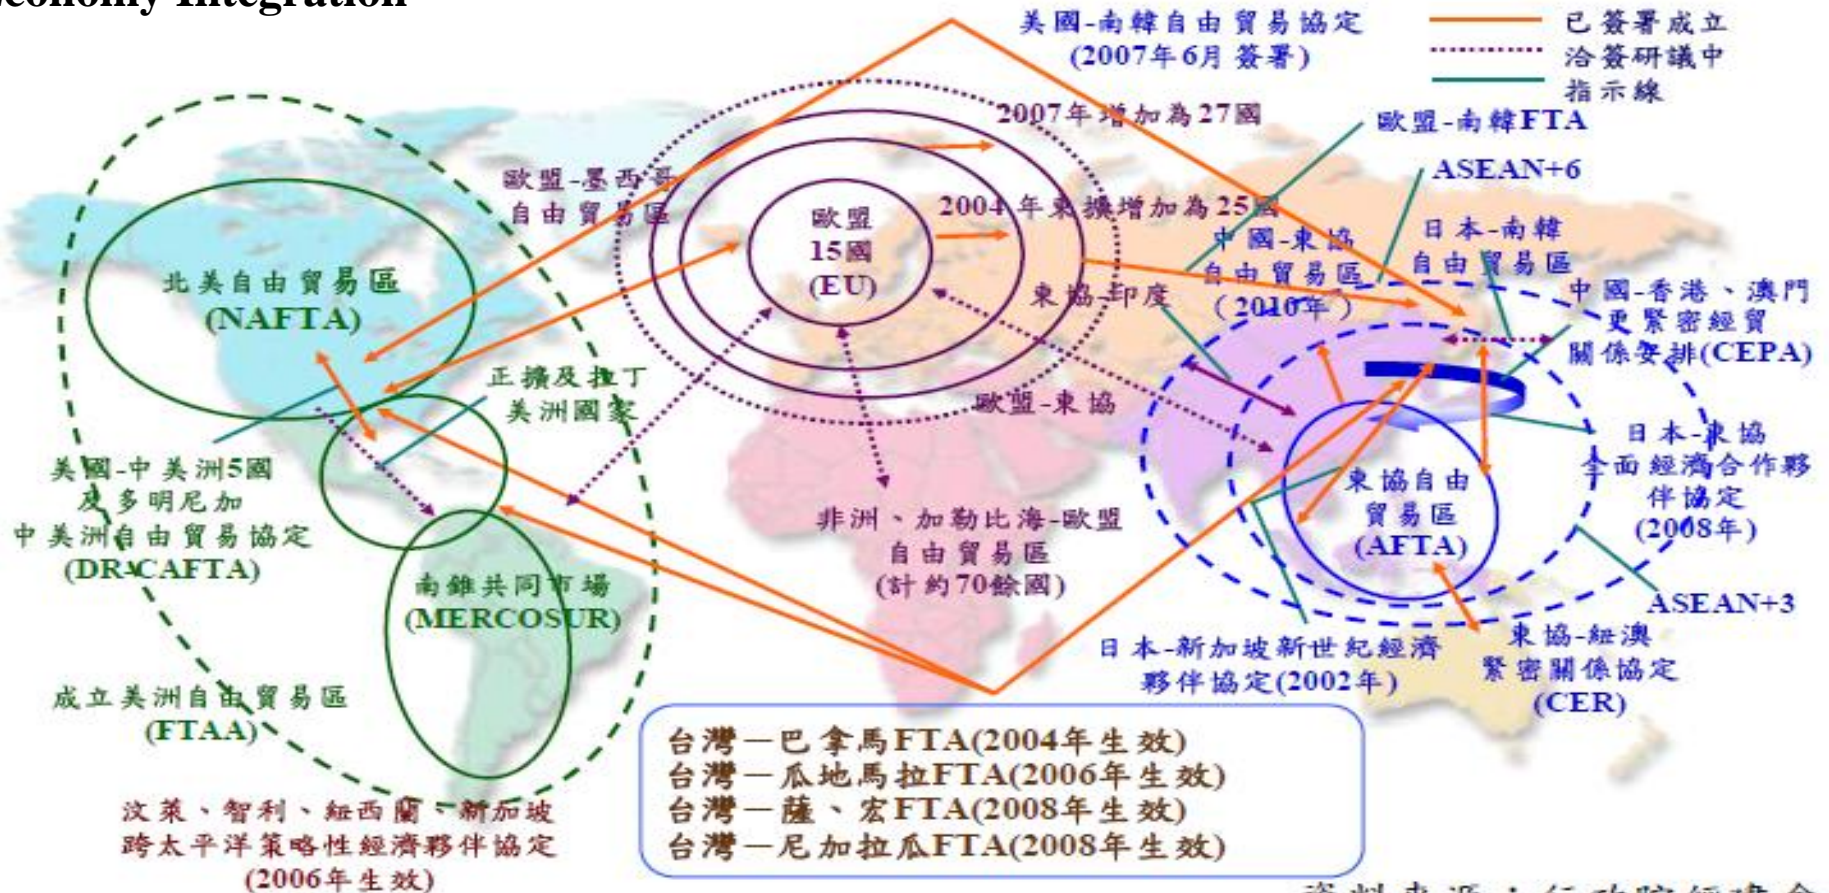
economy Integration

美國-南韓自由貿易協定
(2007年6月簽署)

已簽署成立
洽簽研議中
指示線

2007年增加為27國
歐盟-南韓FTA
ASEAN+6

歐盟-墨西哥
自由貿易區

歐盟
15國
(EU)

2004年東擴增加為25國

中國-東協
自由貿易區
(2010年)

日本-南韓
自由貿易區

東協-印度

中國-香港、澳門
更緊密經貿
關係安排(CEPA)

北美自由貿易區
(NAFTA)

正擴及拉丁
美洲國家

歐盟-東協

日本-東協
全面經濟合作夥
伴協定
(2008年)

美國-中美洲5國
及多明尼加
中美洲自由貿易協定
(DR-CAFTA)

非洲、加勒比海-歐盟
自由貿易區
(計約70餘國)

東協自由
貿易區
(AFTA)

南錐共同市場
(MERCOSUR)

ASEAN+3

日本-新加坡新世紀經濟
夥伴協定(2002年)

東協-紐澳
緊密關係協定
(CER)

成立美洲自由貿易區
(FTAA)

台灣—巴拿馬FTA(2004年生效)
台灣—瓜地馬拉FTA(2006年生效)
台灣—薩、宏FTA(2008年生效)
台灣—尼加拉瓜FTA(2008年生效)

汶萊、智利、紐西蘭、新加坡
跨太平洋策略性經濟夥伴協定
(2006年生效)

資料來源：行政院經建會